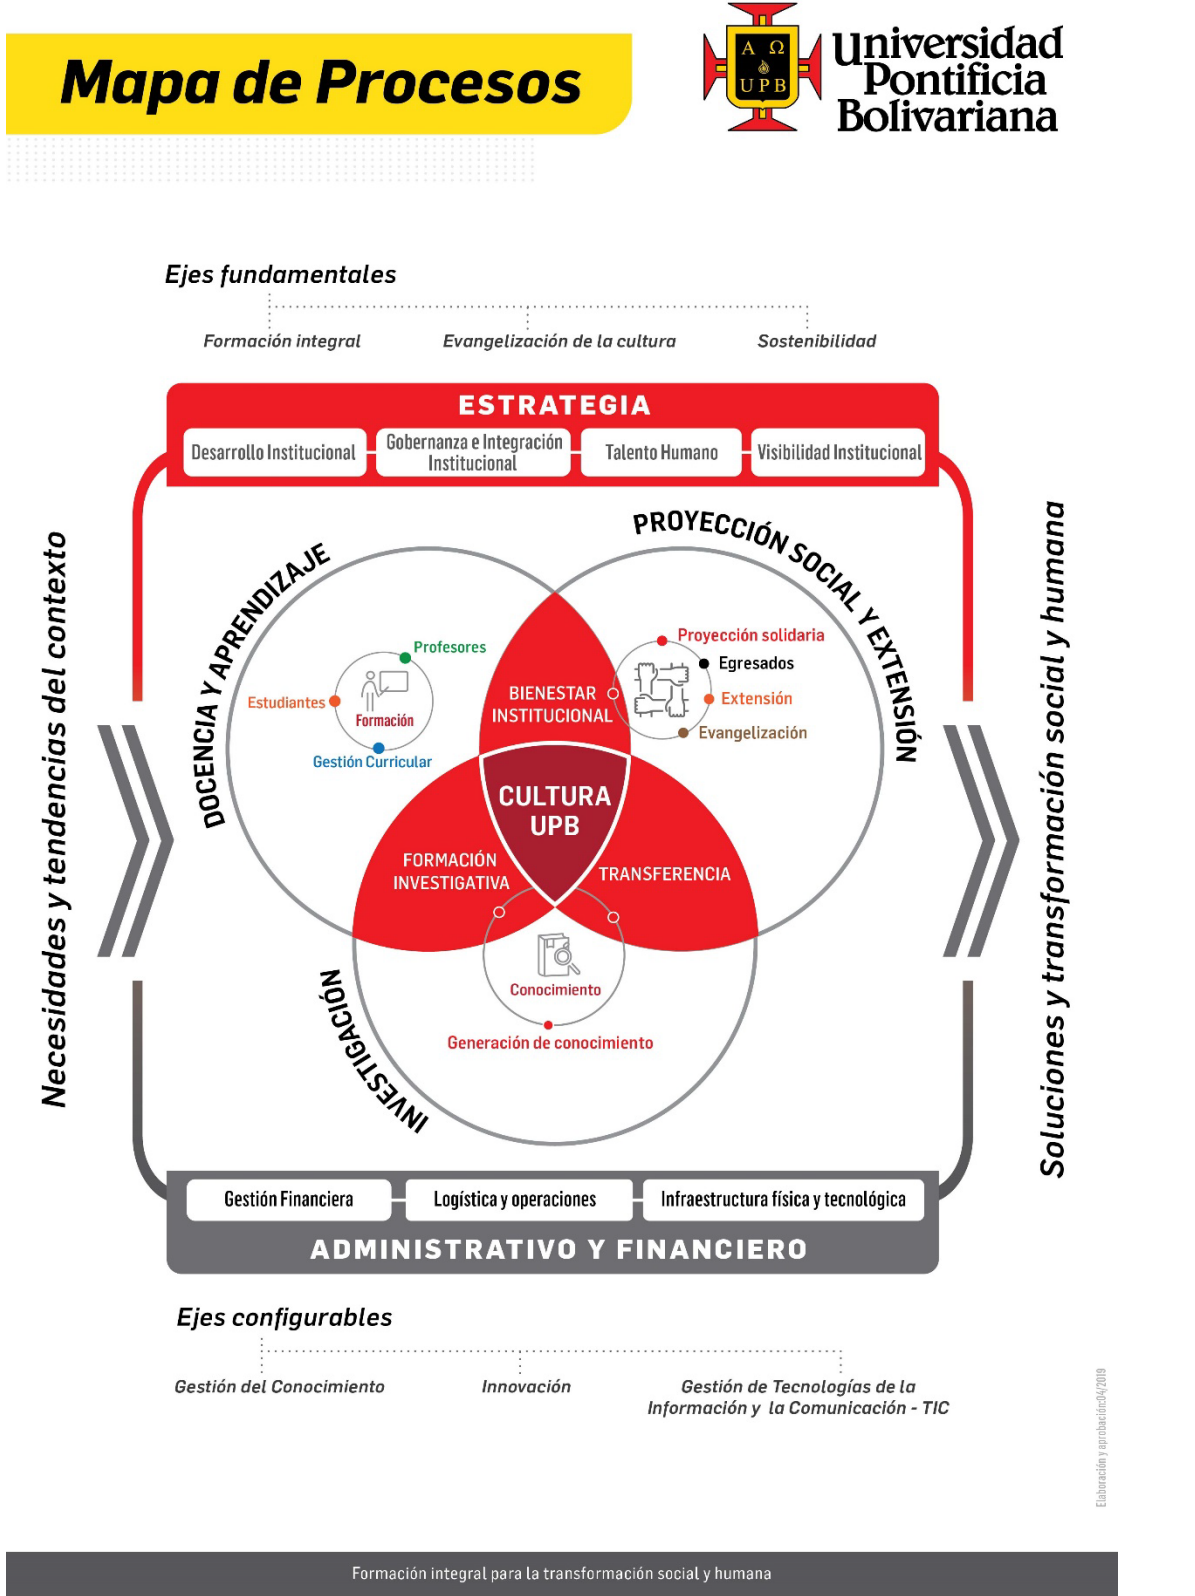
Mapa de Procesos

A Ω UPB

Universidad Pontificia Bolivariana

Ejes fundamentales

Formación integral

Evangelización de la cultura

Sostenibilidad

ESTRATEGIA

Desarrollo Institucional

Gobernanza e Integración Institucional

Talento Humano

Visibilidad Institucional

Necesidades y tendencias del contexto

DOCENCIA Y APRENDIZAJE

Profesores

Estudiantes

Formación

Gestión Curricular

PROYECCIÓN SOCIAL Y EXTENSIÓN

Proyección solidaria

Egresados

Extensión

Evangelización

BIENESTAR INSTITUCIONAL

CULTURA UPB

FORMACIÓN INVESTIGATIVA

TRANSFERENCIA

Conocimiento

Generación de conocimiento

INVESTIGACIÓN

Soluciones y transformación social y humana

Gestión Financiera

Logística y operaciones

Infraestructura física y tecnológica

ADMINISTRATIVO Y FINANCIERO

Ejes configurables

Gestión del Conocimiento

Innovación

Gestión de Tecnologías de la Información y la Comunicación - TIC

Elaboración y aprobación04/2019

Formación integral para la transformación social y humana